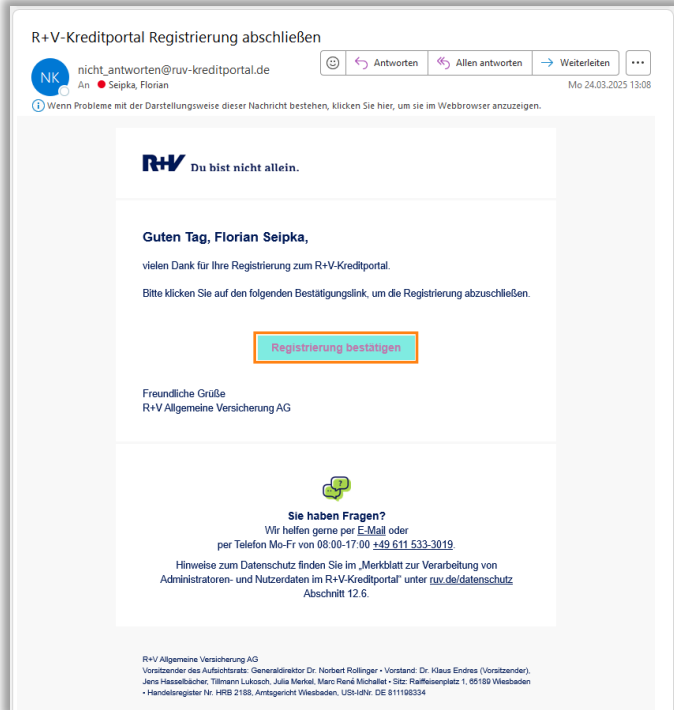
R+V-Kreditportal Registrierung abschließen

NK

nicht_antworten@ruv-kreditportal.de

An Seipka, Florian

Antworten | Allen antworten | Weiterleiten | ...

Mo 24.03.2025 13:08

Wenn Probleme mit der Darstellungsweise dieser Nachricht bestehen, klicken Sie hier, um sie im Webbrowser anzuzeigen.

R+V Du bist nicht allein.

Guten Tag, Florian Seipka,

vielen Dank für Ihre Registrierung zum R+V-Kreditportal.

Bitte klicken Sie auf den folgenden Bestätigungslink, um die Registrierung abzuschließen.

Registrierung bestätigen

Freundliche Grüße
R+V Allgemeine Versicherung AG

Sie haben Fragen?
Wir helfen gerne per E-Mail oder
per Telefon Mo-Fr von 08:00-17:00 +49 611 533-3019.

Hinweise zum Datenschutz finden Sie im „Merkblatt zur Verarbeitung von Administratoren- und Nutzerdaten im R+V-Kreditportal" unter ruv.de/datenschutz Abschnitt 12.6.

R+V Allgemeine Versicherung AG
Vorsitzender des Aufsichtsrats: Generaldirektor Dr. Norbert Rollinger • Vorstand: Dr. Klaus Endres (Vorsitzender), Jens Hasselbächer, Tillmann Lukosch, Julia Merkel, Marc René Michallet • Sitz: Raiffeisenplatz 1, 65189 Wiesbaden • Handelsregister Nr. HRB 2188, Amtsgericht Wiesbaden, USt-IdNr. DE 811198334